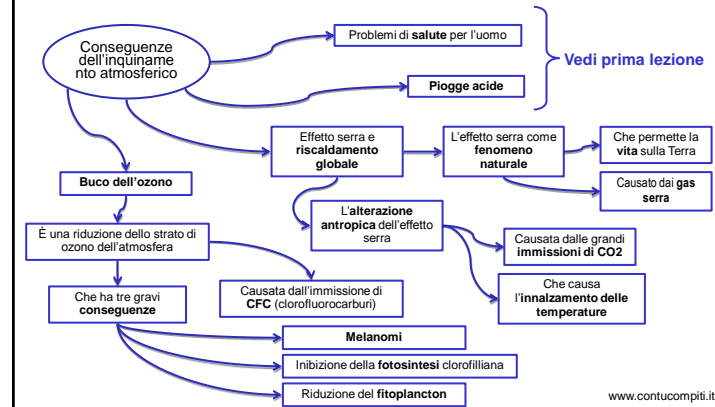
Conseguenze dell'inquinamento atmosferico

Problemi di salute per l'uomo

Piogge acide

Vedi prima lezione

Effetto serra e riscaldamento globale

L'effetto serra come fenomeno naturale

Che permette la vita sulla Terra

Causato dai gas serra

L'alterazione antropica dell'effetto serra

Causata dalle grandi immissioni di CO2

Che causa l'innalzamento delle temperature

Buco dell'ozono

È una riduzione dello strato di ozono dell'atmosfera

Causata dall'immissione di CFC (clorofluorocarburi)

Che ha tre gravi conseguenze

Melanomi

Inibizione della fotosintesi clorofilliana

Riduzione del fitoplancton

www.contucompiti.it